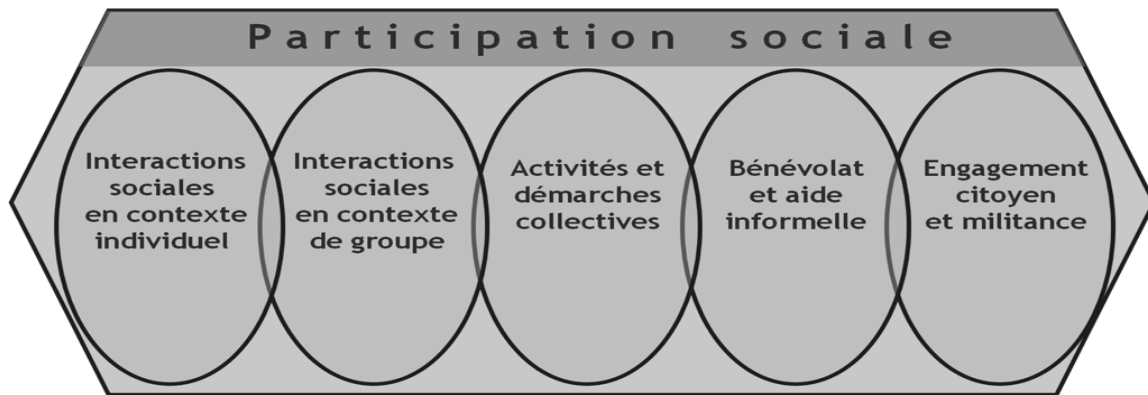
Participation sociale

Interactions sociales en contexte individuel

Interactions sociales en contexte de groupe

Activités et démarches collectives

Bénévolat et aide informelle

Engagement citoyen et militance